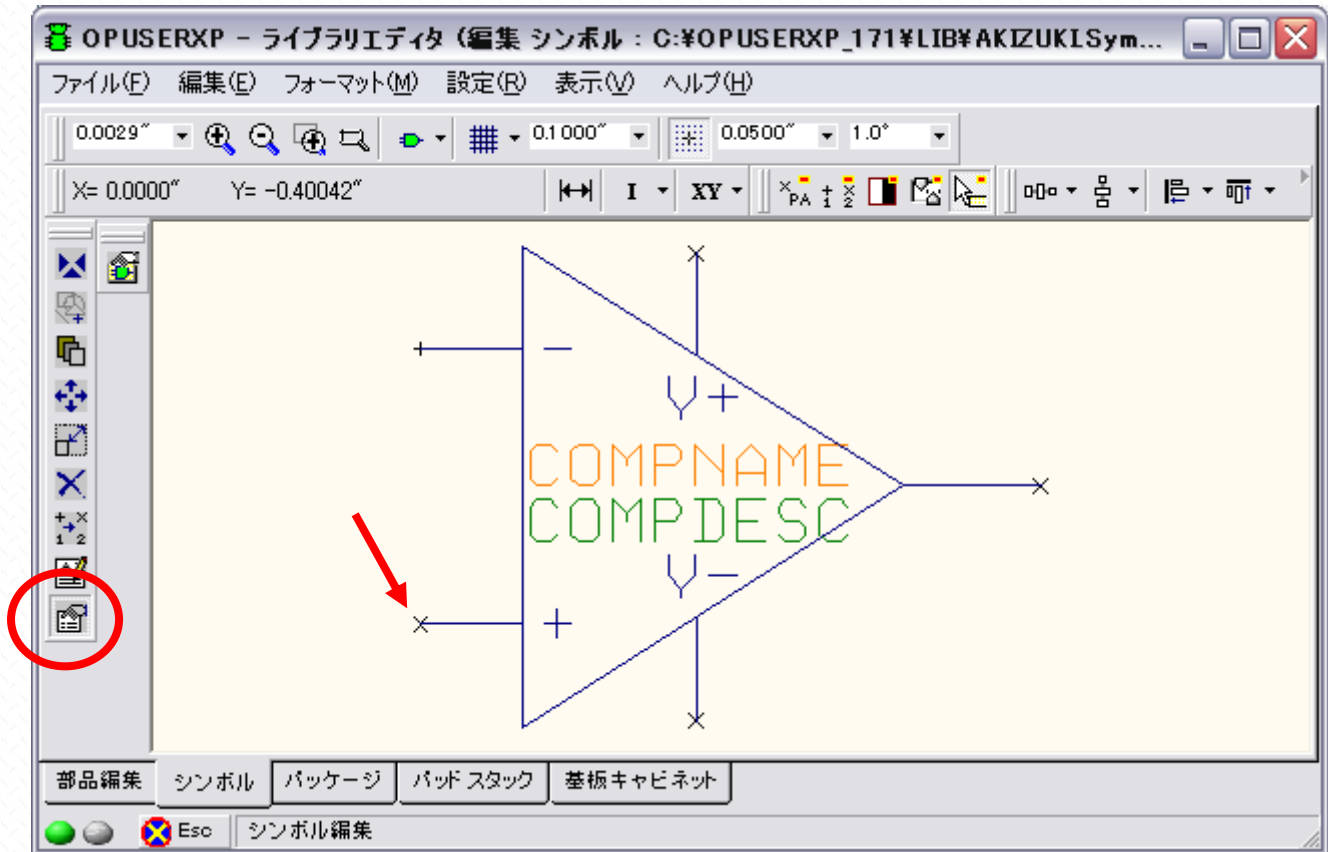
OPUSERXP - ライブラリエディタ (編集 シンボル : C:¥OPUSERXP_171¥LIB¥AKIZUKISym...

ファイル(F) 編集(E) フォーマット(M) 設定(R) 表示(V) ヘルプ(H)

0.0029″ 0.1000″ 0.0500″ 1.0°

X= 0.0000″ Y= -0.40042″

I XY

−
V+
COMPNAME
COMPDESC
V−
+

部品編集 シンボル パッケージ パッドスタック 基板キャビネット

Esc シンボル編集